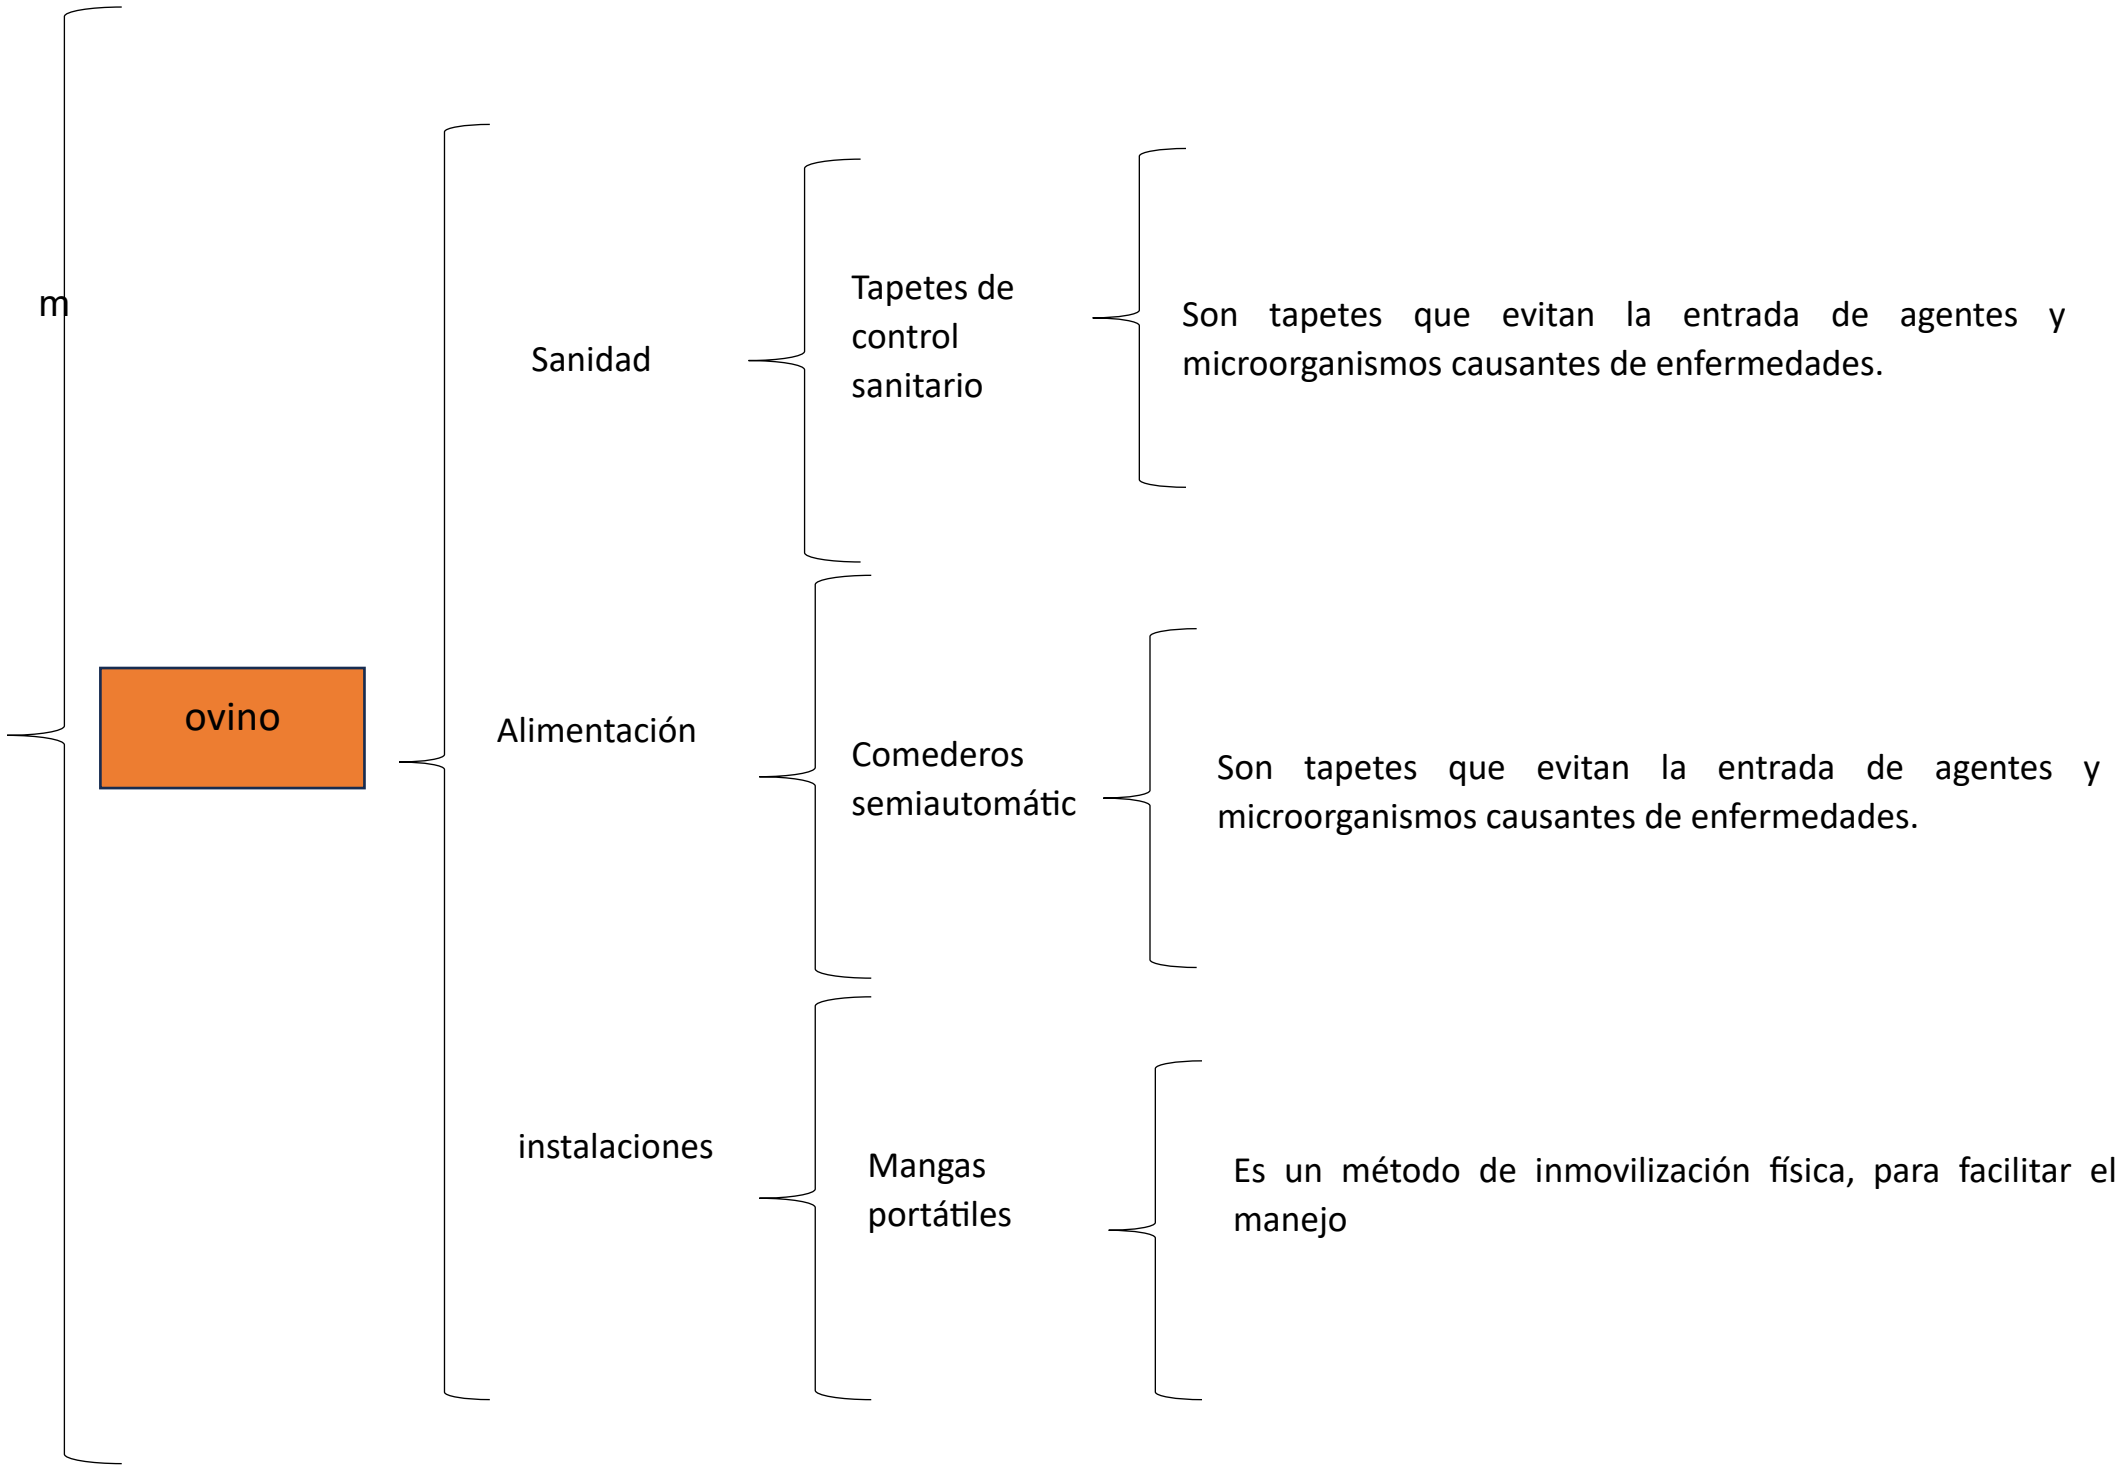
m

ovino

Sanidad

Tapetes de control sanitario

Son tapetes que evitan la entrada de agentes y microorganismos causantes de enfermedades.

Alimentación

Comederos semiautomátic

Son tapetes que evitan la entrada de agentes y microorganismos causantes de enfermedades.

instalaciones

Mangas portátiles

Es un método de inmovilización física, para facilitar el manejo